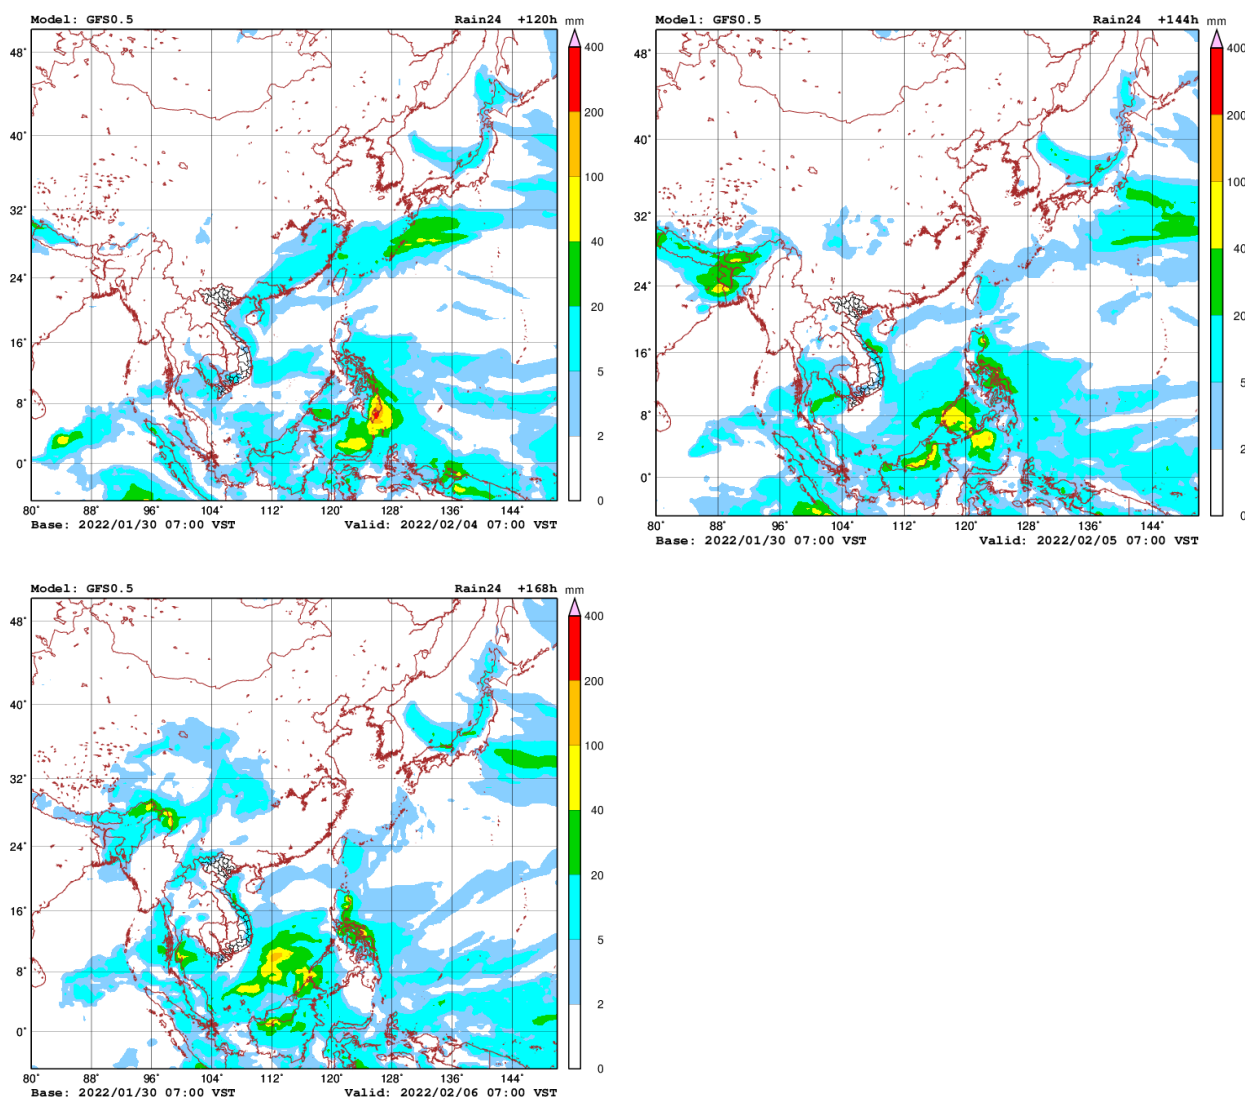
Model: GFS0.5

Rain24 +120h

mm

400
200
100
40
20
5
2
0

48°
40°
32°
24°
16°
8°
0°

80° 88° 96° 104° 112° 120° 128° 136° 144°

Base: 2022/01/30 07:00 VST

Valid: 2022/02/04 07:00 VST

Model: GFS0.5

Rain24 +144h

mm

400
200
100
40
20
5
2
0

48°
40°
32°
24°
16°
8°
0°

80° 88° 96° 104° 112° 120° 128° 136° 144°

Base: 2022/01/30 07:00 VST

Valid: 2022/02/05 07:00 VST

Model: GFS0.5

Rain24 +168h

mm

400
200
100
40
20
5
2
0

48°
40°
32°
24°
16°
8°
0°

80° 88° 96° 104° 112° 120° 128° 136° 144°

Base: 2022/01/30 07:00 VST

Valid: 2022/02/06 07:00 VST